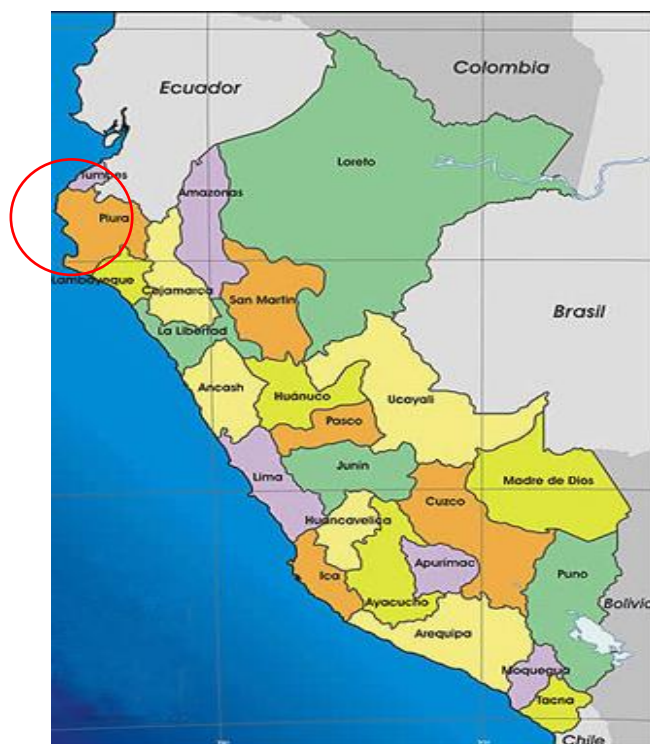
Colombia
Ecuador
Tumbes
Loreto
Amazonas
Piura
Lambayeque
Cajamarca
San Martin
Brasil
La Libertad
Ancash
Huánuco
Ucayali
Pasco
Junin
Lima
Madre de Dios
Cuzco
Huancavelica
Apurimac
Ica
Ayacucho
Puno
Bolivia
Arequipa
Moquegua
Tacna
Chile